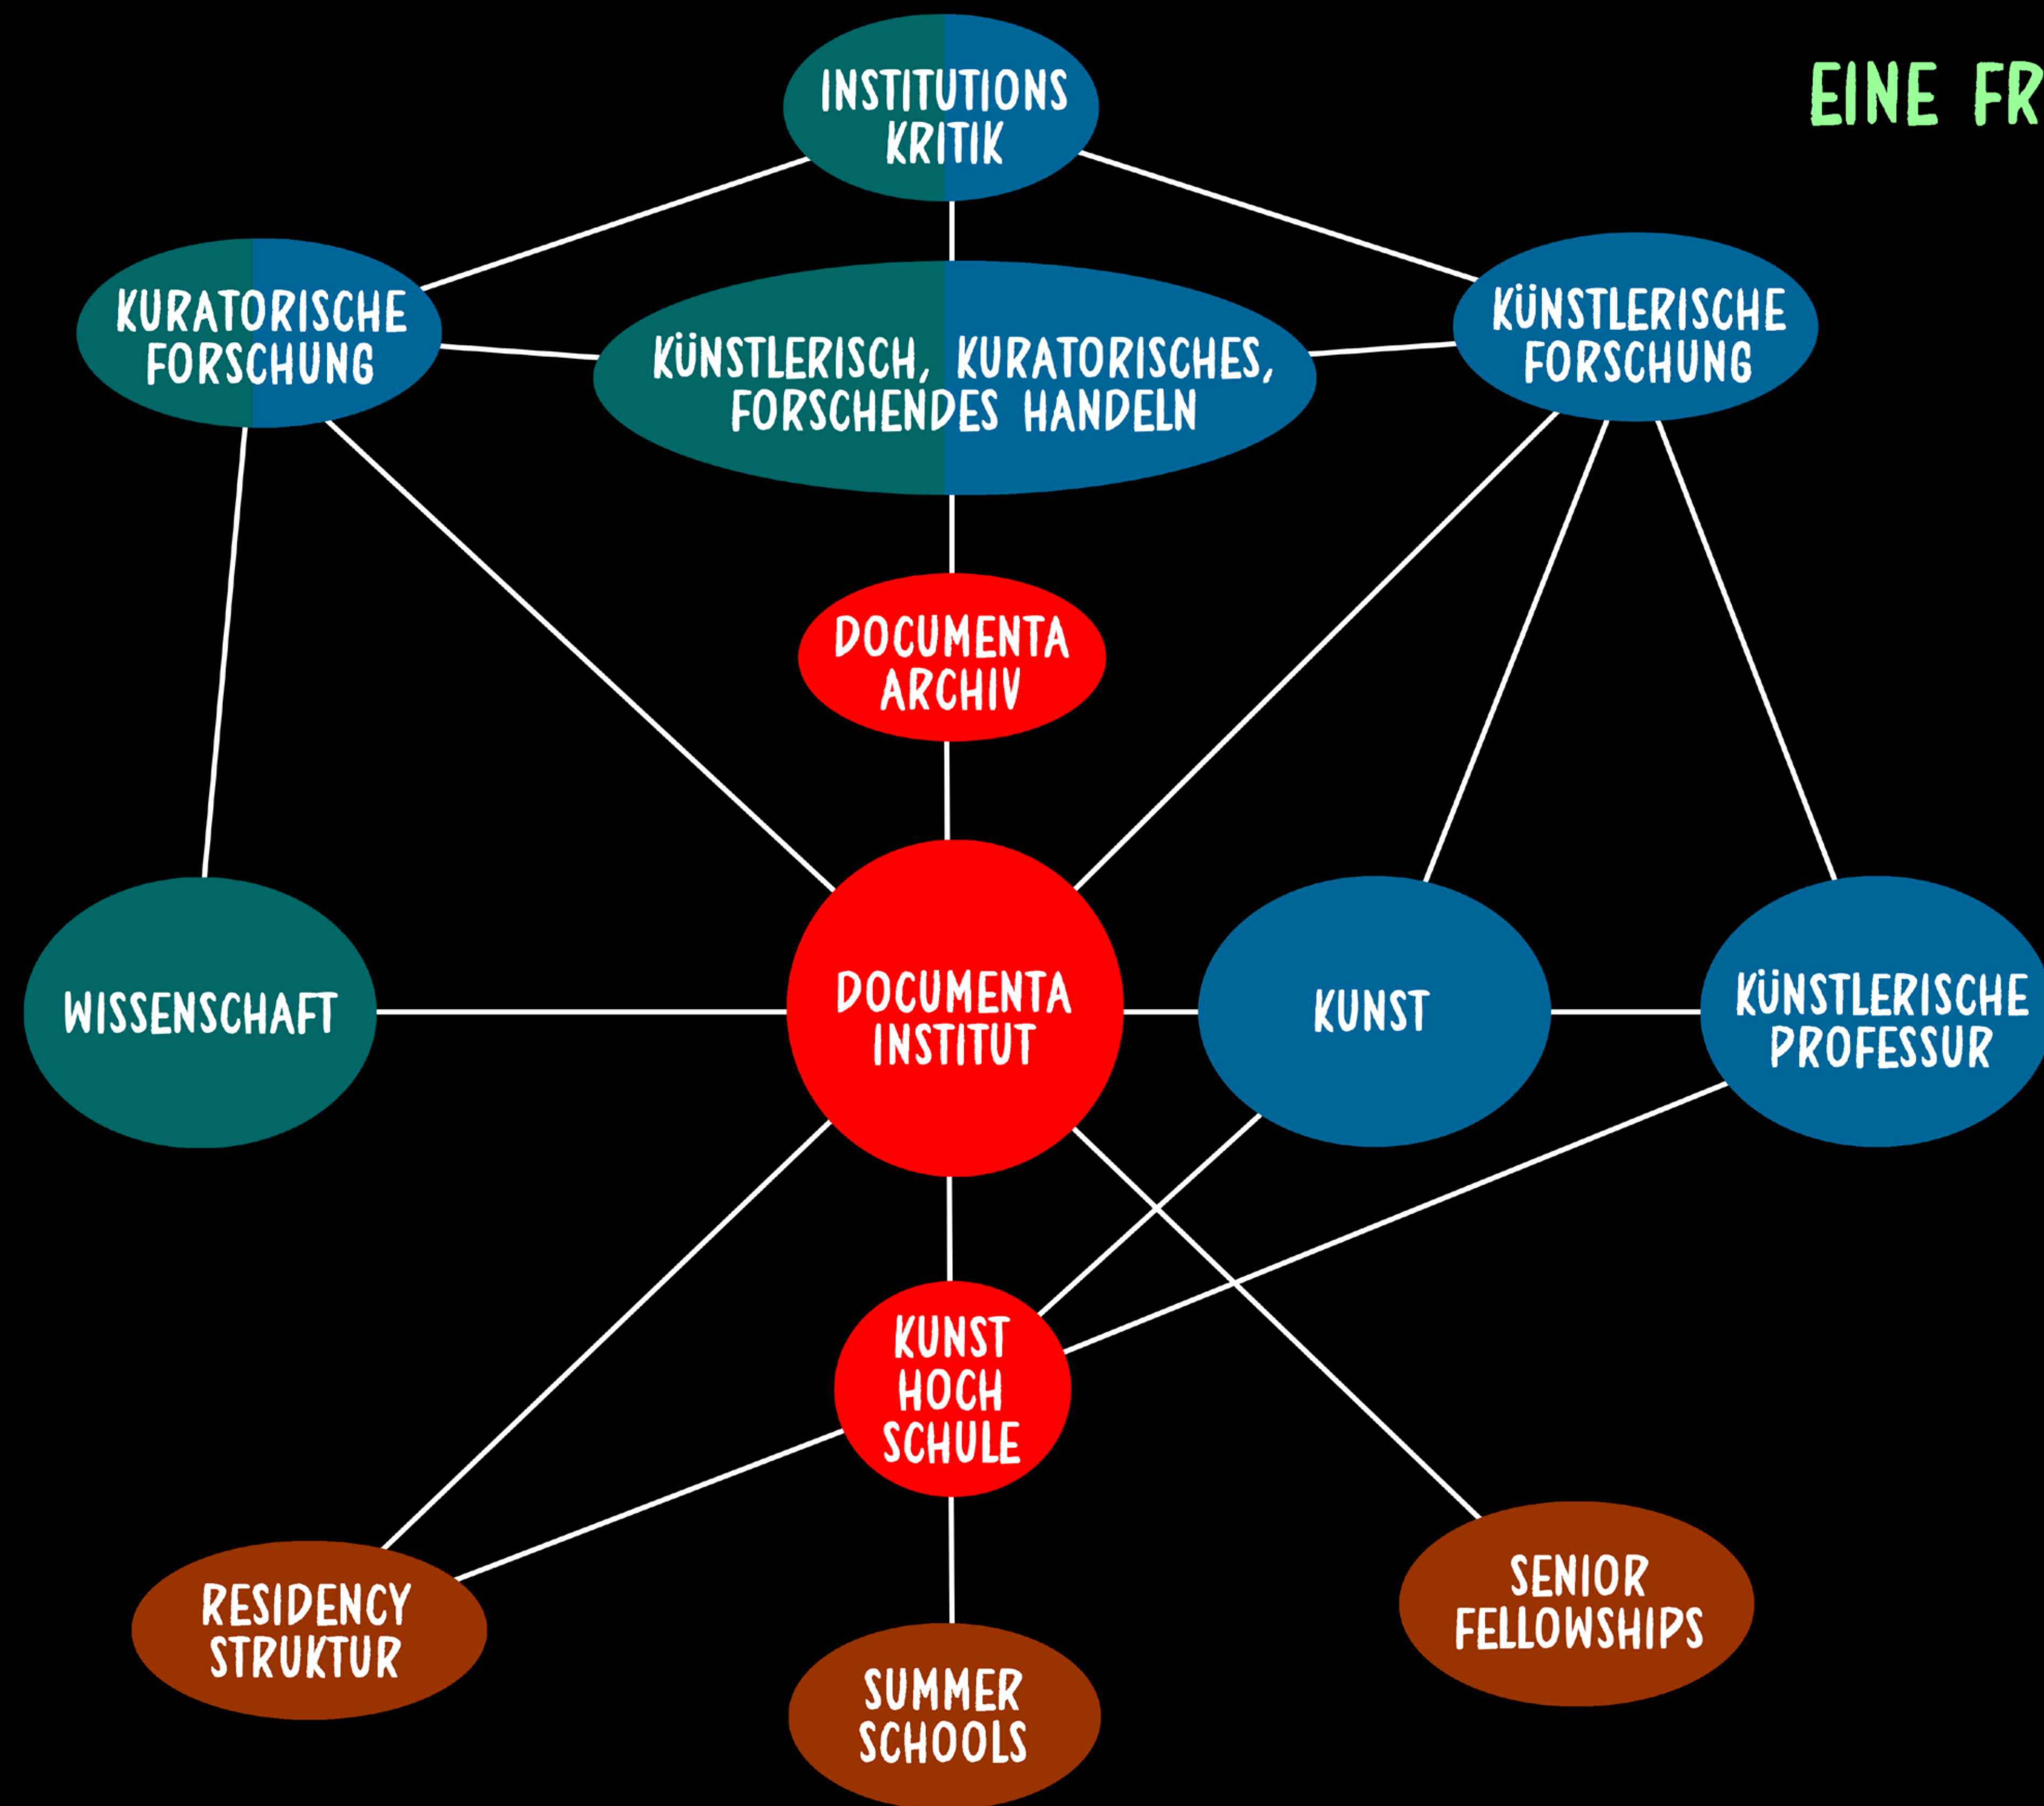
EINE FR

INSTITUTIONS KRITIK

KURATORISCHE FORSCHUNG

KÜNSTLERISCH, KURATORISCHES, FORSCHENDES HANDELN

KÜNSTLERISCHE FORSCHUNG

DOCUMENTA ARCHIV

WISSENSCHAFT

DOCUMENTA INSTITUT

KUNST

KÜNSTLERISCHE PROFESSUR

KUNST HOCH SCHULE

RESIDENCY STRUKTUR

SUMMER SCHOOLS

SENIOR FELLOWSHIPS